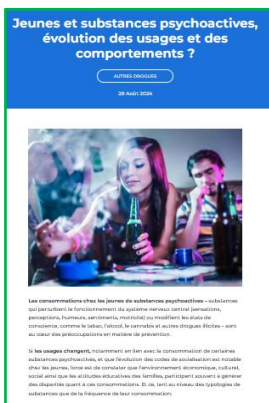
Jeunes et substances psychoactives, évolution des usages et des comportements ?

AUTRES DROGUES

28 Août 2024

Les consommations chez les jeunes de substances psychoactives – substances qui perturbent le fonctionnement du système nerveux central (sensations, perceptions, humeurs, sentiments, motricité) ou modifient les états de conscience, comme le tabac, l'alcool, le cannabis et autres drogues illicites – sont au cœur des préoccupations en matière de prévention.

Si les usages changent, notamment en lien avec la consommation de certaines substances psychoactives, et que l'évolution des codes de socialisation est notable chez les jeunes, force est de constater que l'environnement économique, culturel, social ainsi que les attitudes éducatives des familles, participent souvent à générer des disparités quant à ces consommations. Et ce, tant au niveau des typologies de substances que de la fréquence de leur consommation.